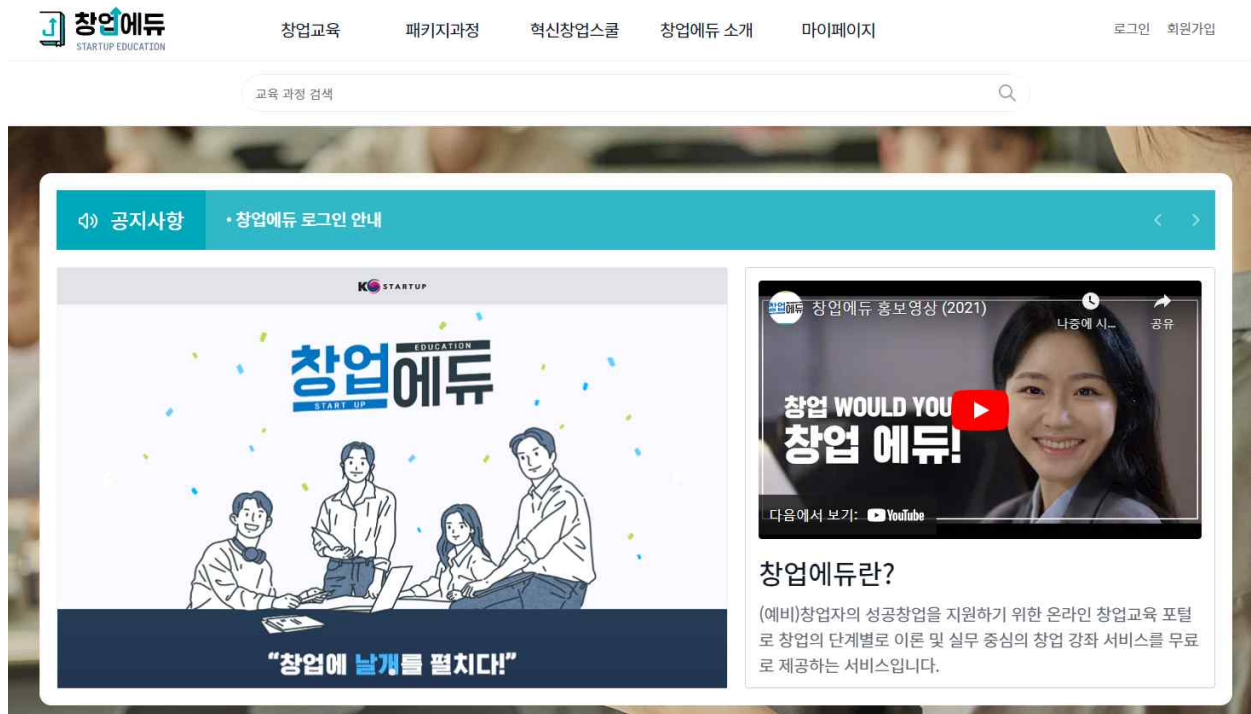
창업에듀
STARTUP EDUCATION

창업교육 패키지과정 혁신창업스쿨 창업에듀 소개 마이페이지

로그인 회원가입

교육 과정 검색

공지사항 • 창업에듀 로그인 안내

K STARTUP

EDUCATION
창업에듀
START UP

"창업에 날개를 펼치다!"

창업에듀 창업에듀 홍보영상 (2021)
나중에 시... 공유

창업 WOULD YOU
창업 에듀!

다음에서 보기: YouTube

창업에듀란?

(예비)창업자의 성공창업을 지원하기 위한 온라인 창업교육 포털로 창업의 단계별로 이론 및 실무 중심의 창업 강좌 서비스를 무료로 제공하는 서비스입니다.